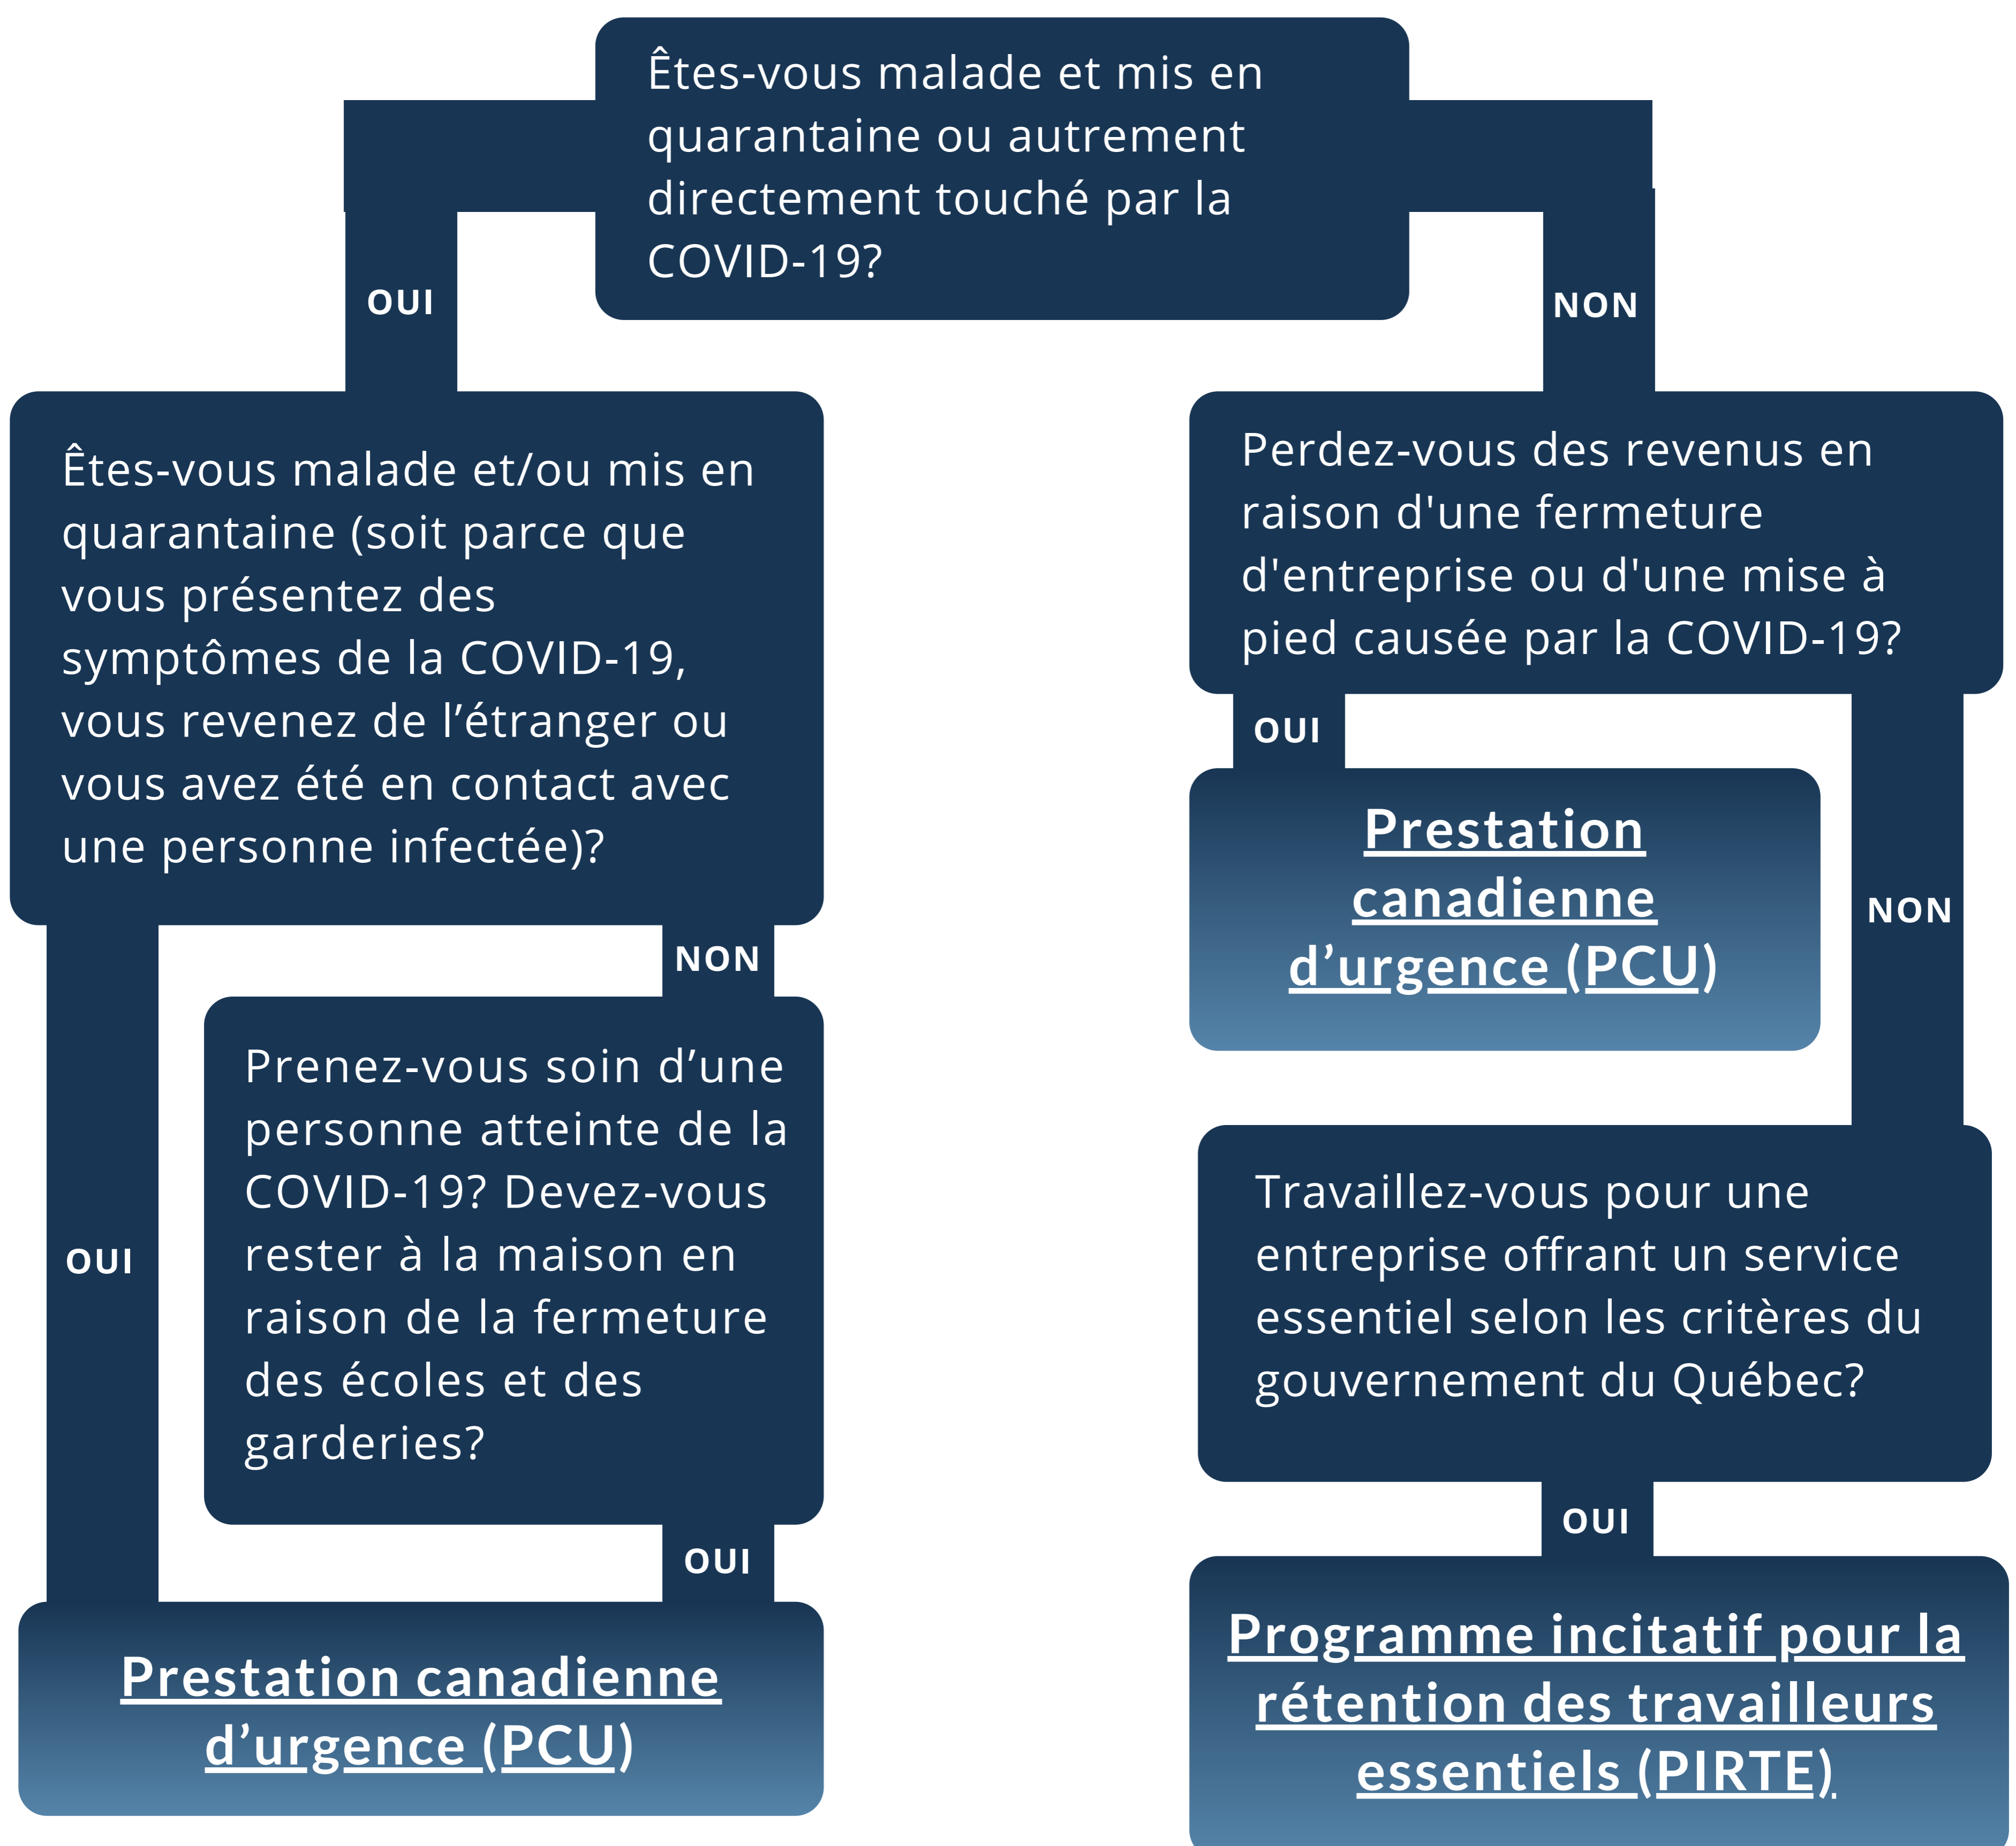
Êtes-vous malade et mis en quarantaine ou autrement directement touché par la COVID-19?

OUI

NON

Êtes-vous malade et/ou mis en quarantaine (soit parce que vous présentez des symptômes de la COVID-19, vous revenez de l’étranger ou vous avez été en contact avec une personne infectée)?

Perdez-vous des revenus en raison d'une fermeture d'entreprise ou d'une mise à pied causée par la COVID-19?

OUI

Prestation canadienne d’urgence (PCU)

NON

NON

OUI

Prenez-vous soin d’une personne atteinte de la COVID-19? Devez-vous rester à la maison en raison de la fermeture des écoles et des garderies?

Travaillez-vous pour une entreprise offrant un service essentiel selon les critères du gouvernement du Québec?

OUI

OUI

Prestation canadienne d’urgence (PCU)

Programme incitatif pour la rétention des travailleurs essentiels (PIRTE)